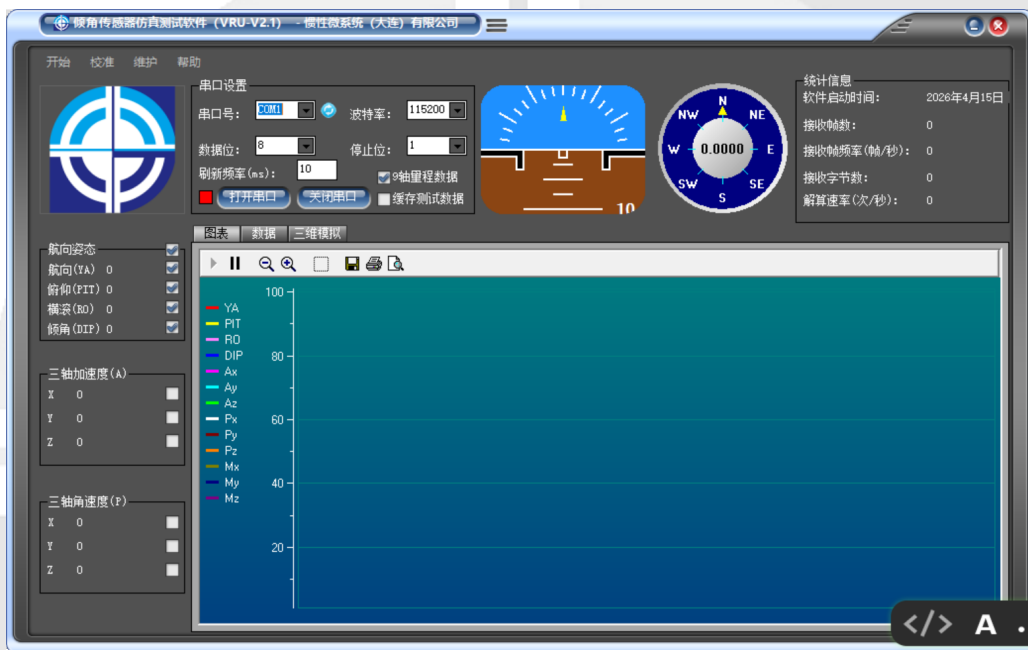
倾角传感器仿真测试软件（VRU-V2.1） - 横往微系统（大连）有限公司

开始 校准 维护 帮助

串口设置
串口号: COM1
波特率: 115200
数据位: 8
停止位: 1
刷新频率(ms): 10
9轴量程数据
缓存测试数据
打开串口
关闭串口

10

N
NE
E
SE
S
SW
W
NW
0.0000

统计信息
软件启动时间: 2026年4月15日
接收帧数: 0
接收帧频率(帧/秒): 0
接收字节数: 0
解算速率(次/秒): 0

航向姿态
航向(YA) 0
俯仰(PIT) 0
横滚(RO) 0
倾角(DIP) 0

三轴加速度(A)
X 0
Y 0
Z 0

三轴角速度(P)
X 0
Y 0
Z 0

图表 数据 三维模拟

YA
PIT
RO
DIP
Ax
Ay
Az
Px
Py
Pz
Mx
My
Mz

100
80
60
40
20

</> A